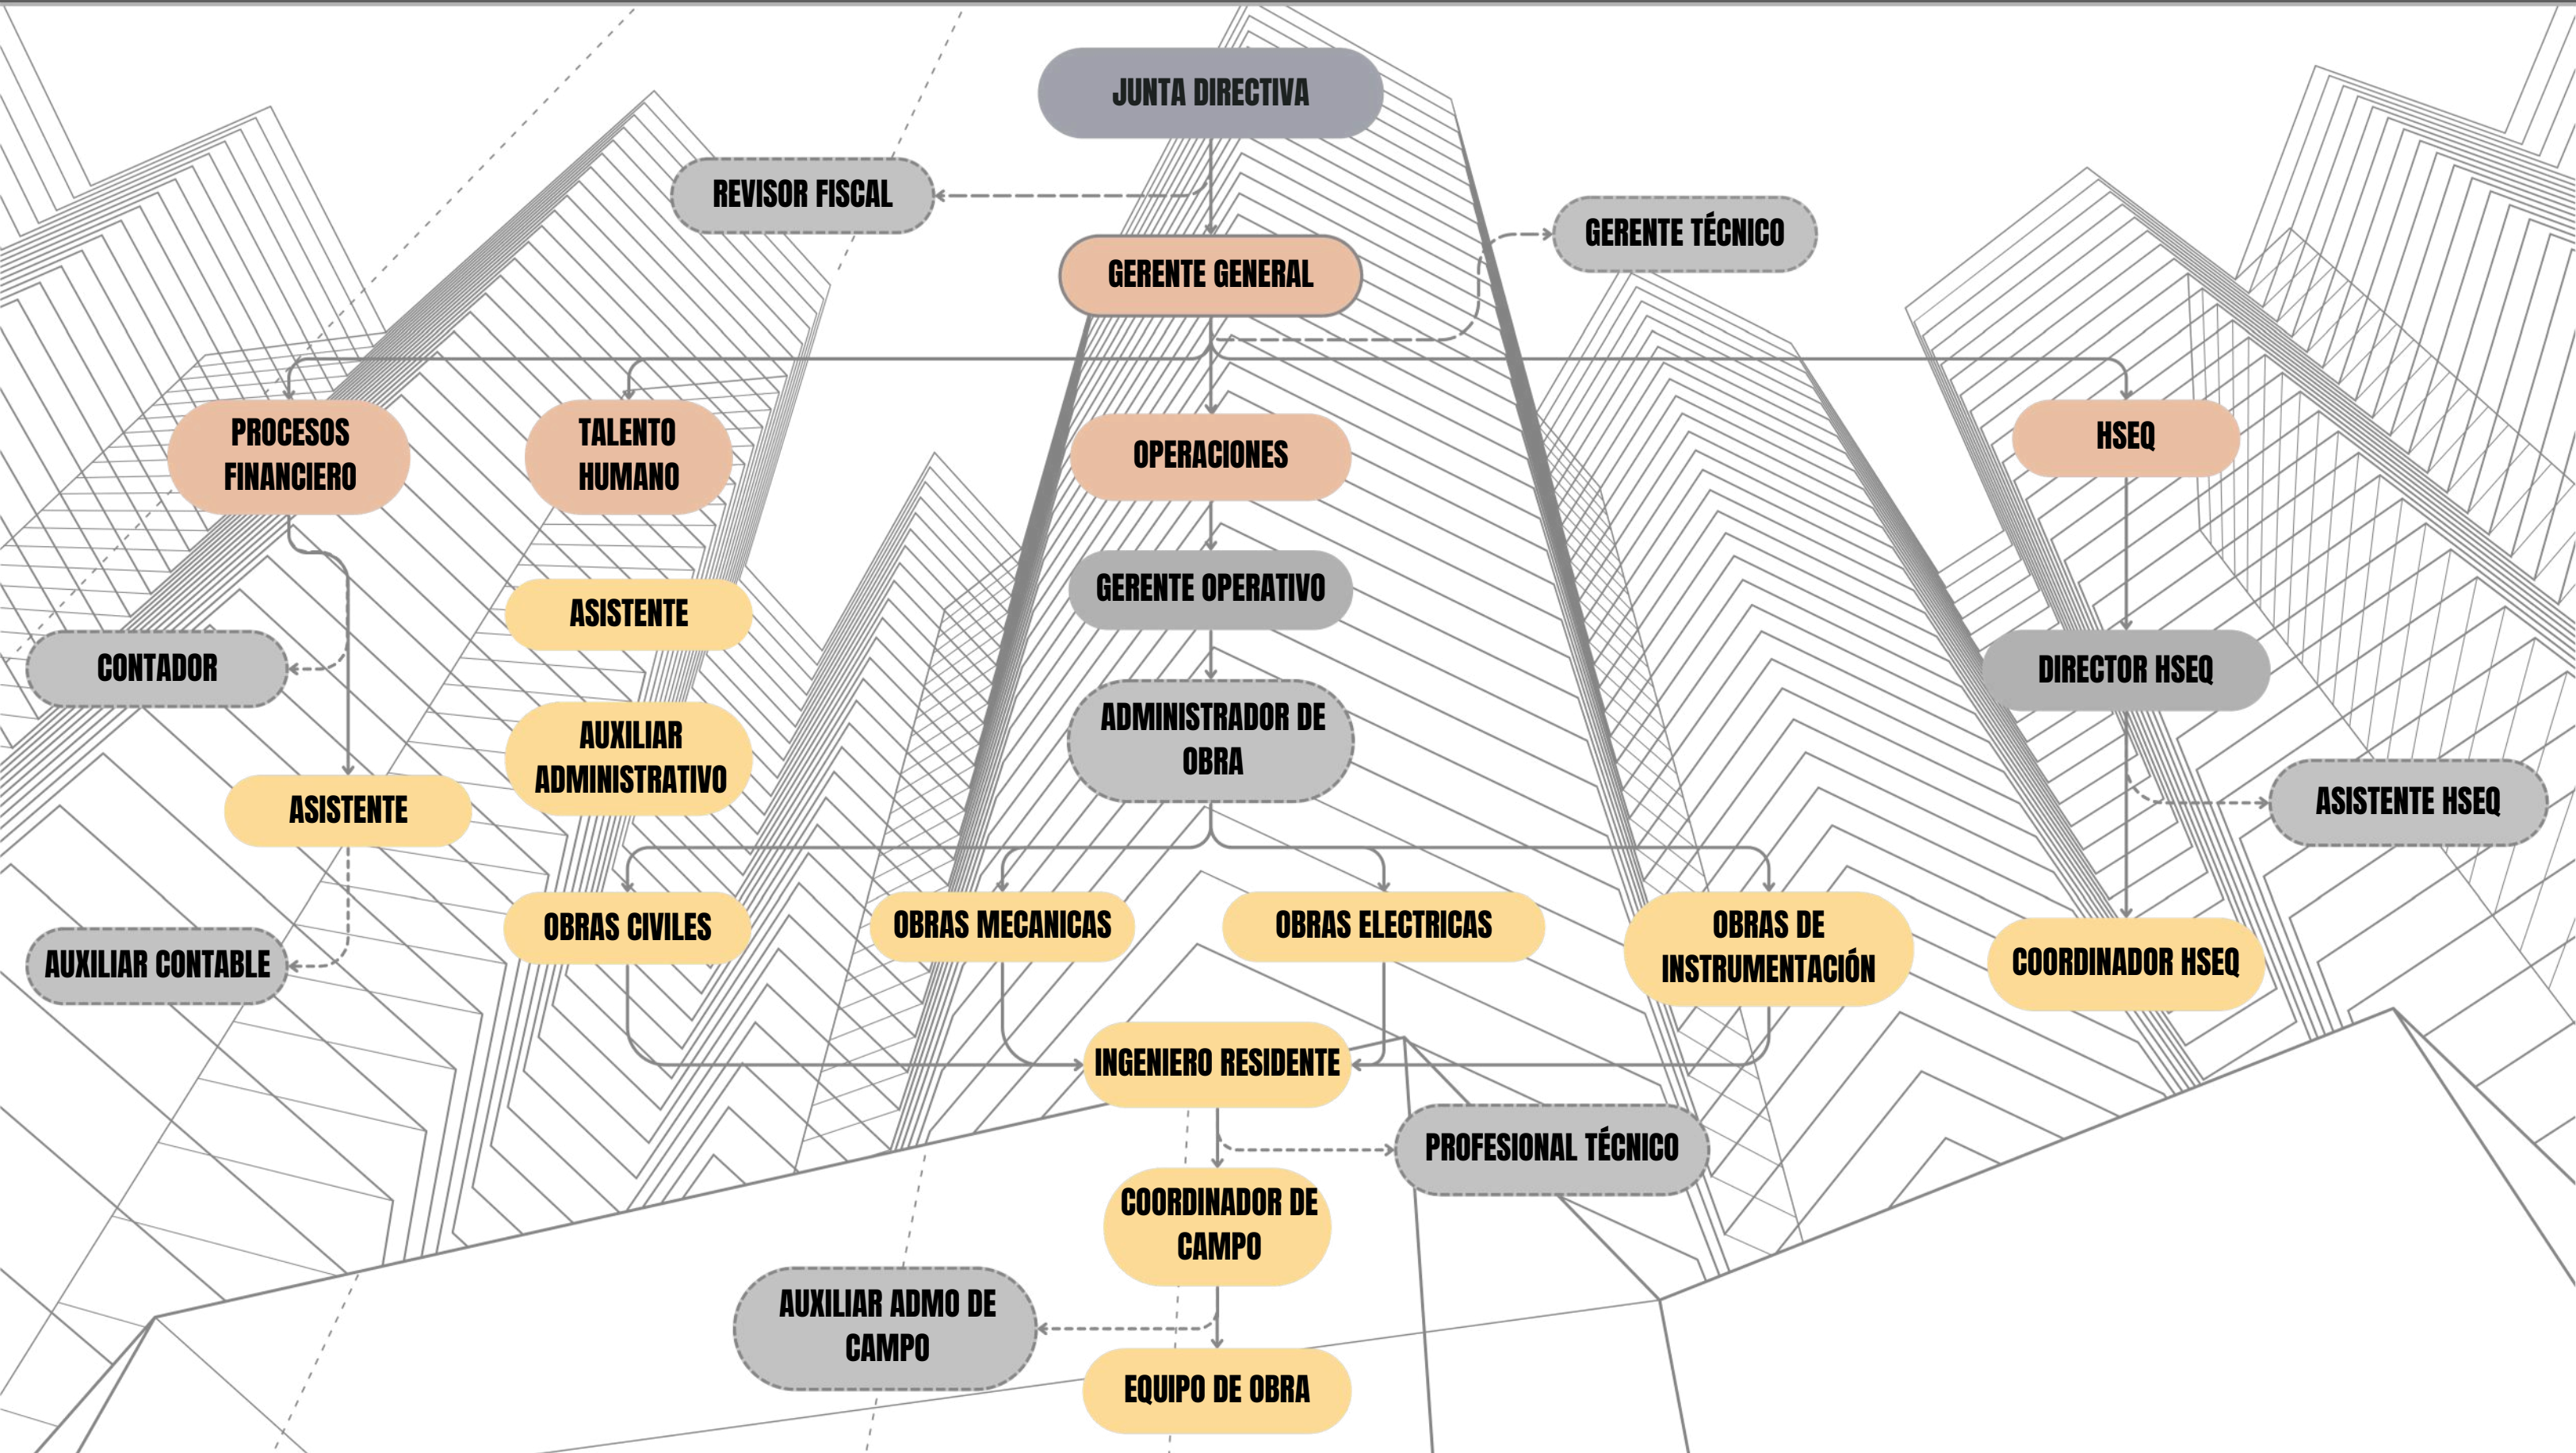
JUNTA DIRECTIVA

REVISOR FISCAL

GERENTE TÉCNICO

GERENTE GENERAL

PROCESOS FINANCIERO

TALENTO HUMANO

OPERACIONES

HSEQ

GERENTE OPERATIVO

ASISTENTE

CONTADOR

AUXILIAR ADMINISTRATIVO

ADMINISTRADOR DE OBRA

DIRECTOR HSEQ

ASISTENTE

ASISTENTE HSEQ

OBRAS CIVILES

OBRAS MECANICAS

OBRAS ELECTRICAS

OBRAS DE INSTRUMENTACIÓN

COORDINADOR HSEQ

AUXILIAR CONTABLE

INGENIERO RESIDENTE

PROFESIONAL TÉCNICO

COORDINADOR DE CAMPO

AUXILIAR ADMO DE CAMPO

EQUIPO DE OBRA